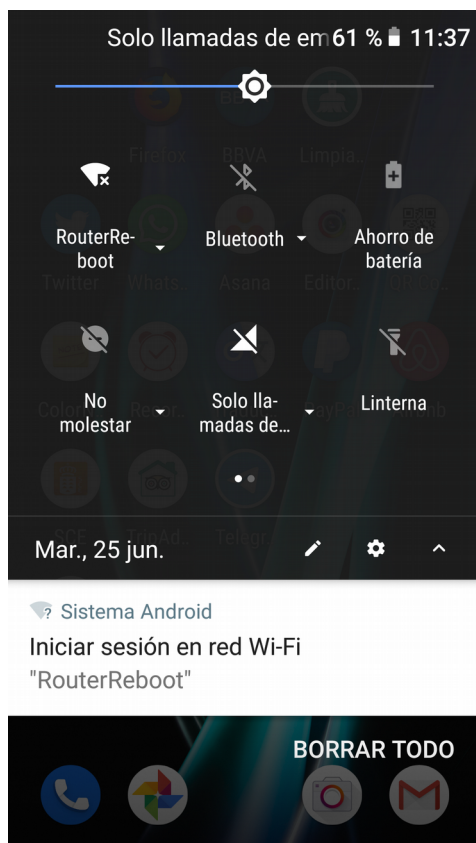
Solo llamadas de em 61 % 11:37

RouterReboot

Bluetooth

Ahorro de batería

No molestar

Solo llamadas de...

Linterna

Mar., 25 jun.

Sistema Android

Iniciar sesión en red Wi-Fi

"RouterReboot"

BORRAR TODO